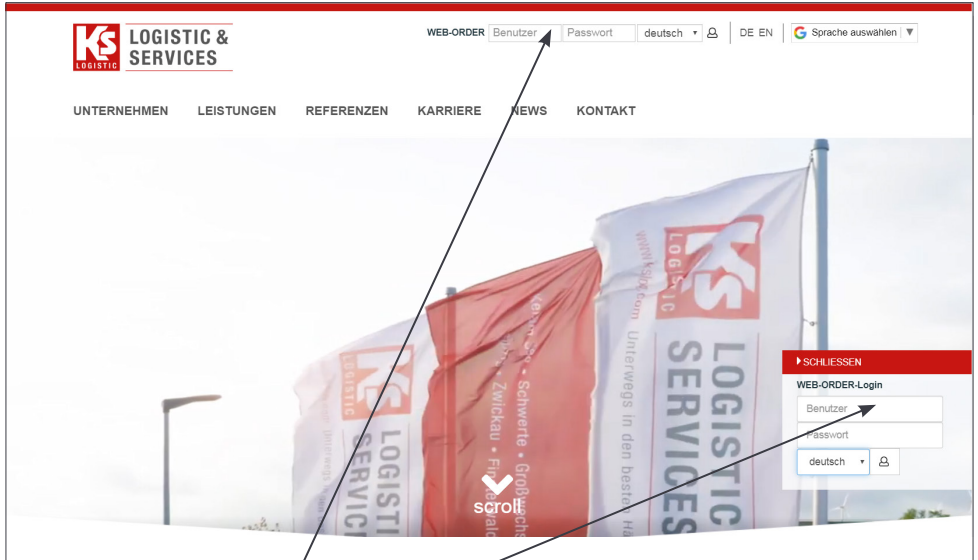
KS LOGISTIC LOGISTIC & SERVICES

WEB-ORDER Benutzer Passwort deutsch DE EN Sprache auswählen

UNTERNEHMEN LEISTUNGEN REFERENZEN KARRIERE NEWS KONTAKT

KS LOGISTIC LOGISTIC SERVICES www.ks-lc.com Unterwegs in den besten Hä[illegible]

Kerpen • Schwerte • Großsch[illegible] • Zwickau • Fi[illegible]

KS LOGISTIC LOGISTIC SERVICES Unterwegs in den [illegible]

SCHLIESSEN
WEB-ORDER-Login
Benutzer
Passwort
deutsch

scroll